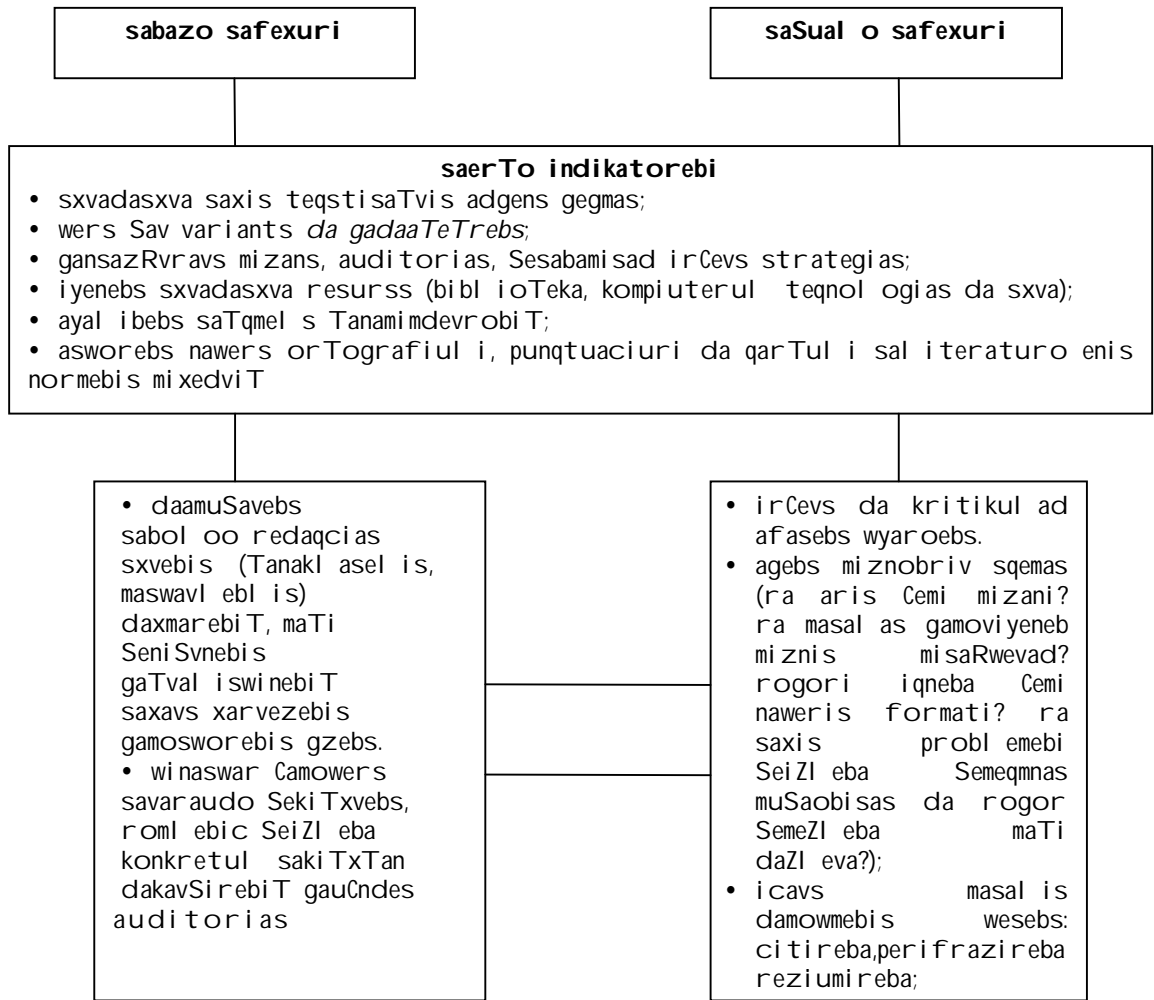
sabazo safexuri

saSual o safexuri

saerTo indikatorebi
• sxvadasxva saxis teqstisaTvis adgens gegmas;
• wers Sav variants *da gadaaTeTrebs*;
• gansazRvravs mizans, auditorias, Sesabamisad irCevs strategias;
• iyenebs sxvadasxva resurss (bibl ioTeka, kompiuterul teqnol ogias da sxva);
• ayal ibebs saTqmel s Tanamimdevrobit;
• asworebs nawers orTografiul i, punqtuaciuri da qarTul i sal iteraturo enis normebis mixedviT

• daamuSavebs sabol oo redaqcias sxvebis (Tanakl asel is, maswavl ebl is) daxmarebiT, maTi SeniSvnebis gaTval iswinebiT saxavs xarvezebis gamosworebis gzebs.
• winaswar Camowers savaraudo SekiTxvebs, roml ebic SeiZl eba konkretul sakiTxTan dakavSirebiT gauCndes auditorias

• irCevs da kritikul ad afasebs wyaroebs.
• agebs miznobriv sqemas (ra aris Cemi mizani? ra masal as gamoviyeneb miznis misaRwevad? rogori iqneba Cemi naweris formati? ra saxis probl emebi SeiZl eba Semeqmnas muSaobisas da rogor SemeZl eba maTi daZl eva?);
• icavs masal is damowmebis wesebs: citireba,perifrazireba reziumireba;